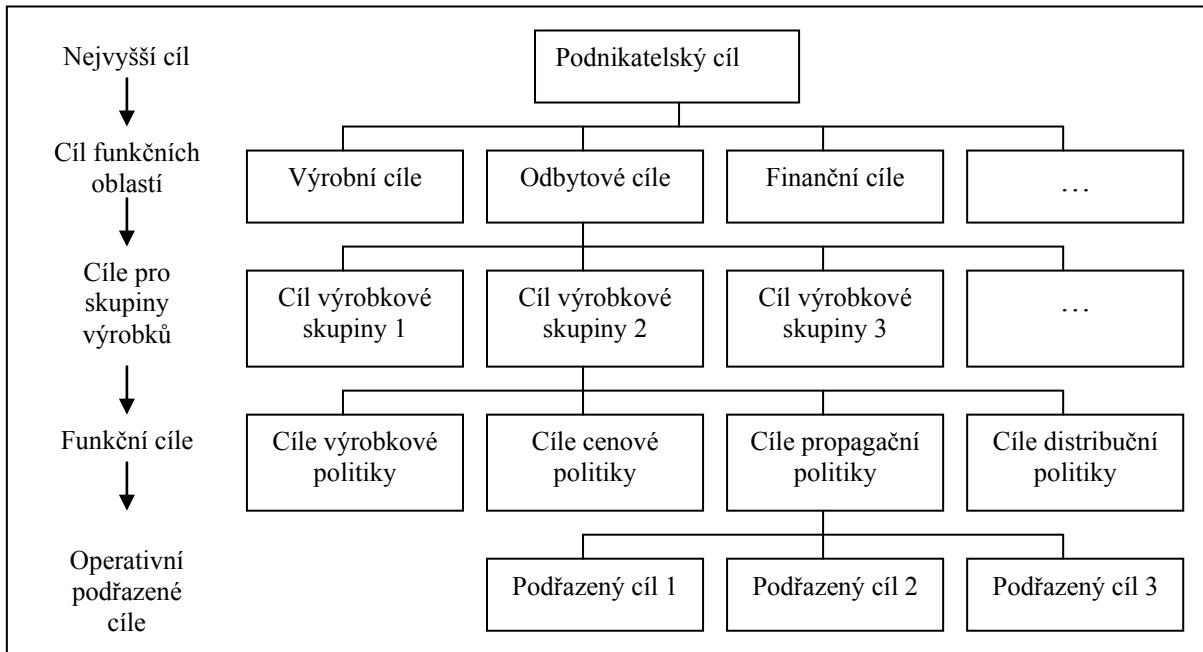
Nejvyšší cíl

Podnikatelský cíl

Cíl funkčních oblastí

Výrobní cíle

Odbytové cíle

Finanční cíle

…

Cíle pro skupiny výrobků

Cíl výrobkové skupiny 1

Cíl výrobkové skupiny 2

Cíl výrobkové skupiny 3

…

Funkční cíle

Cíle výrobkové politiky

Cíle cenové politiky

Cíle propagační politiky

Cíle distribuční politiky

Operativní podřazené cíle

Podřazený cíl 1

Podřazený cíl 2

Podřazený cíl 3